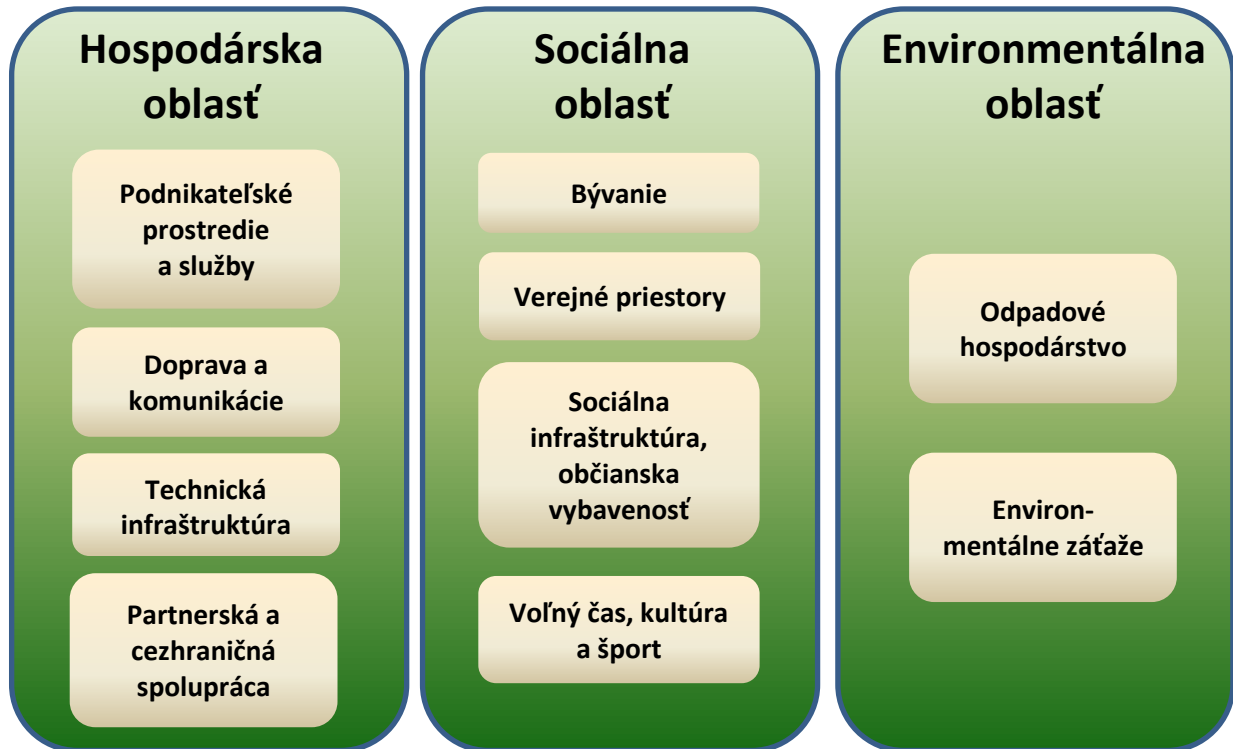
Hospodárska oblasť

Podnikateľské prostredie a služby

Doprava a komunikácie

Technická infraštruktúra

Partnerská a cezhraničná spolupráca

Sociálna oblasť

Bývanie

Verejné priestory

Sociálna infraštruktúra, občianska vybavenosť

Voľný čas, kultúra a šport

Environmentálna oblasť

Odpadové hospodárstvo

Environmentálne záťaže